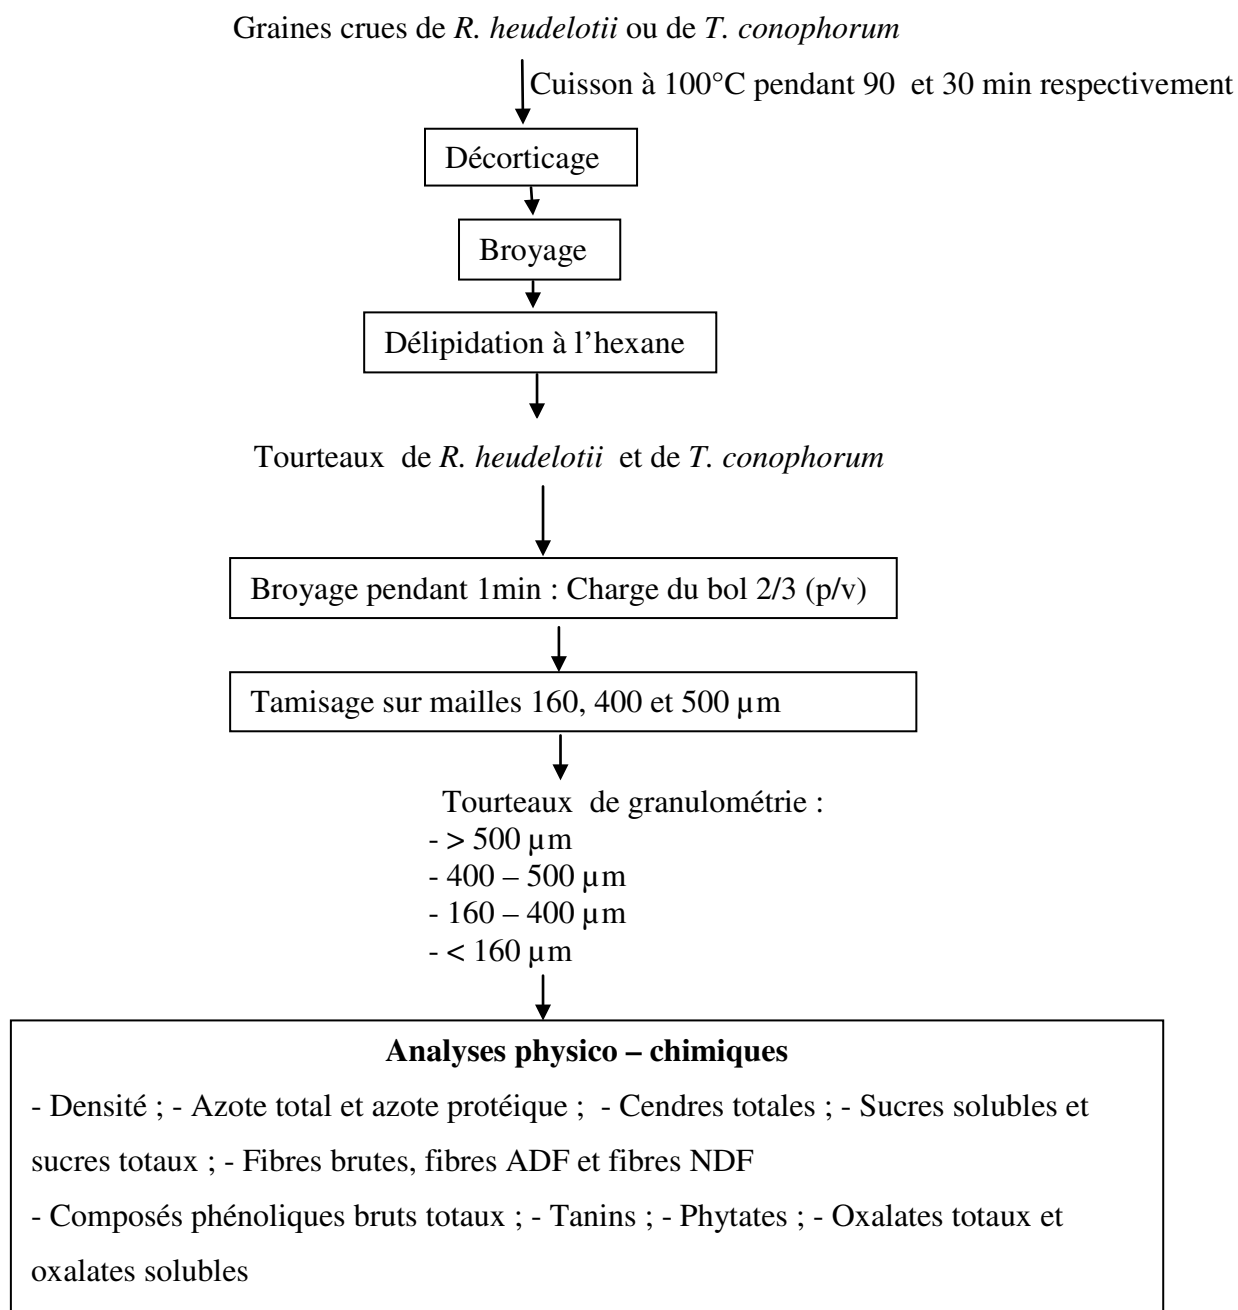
Graines crues de *R. heudelotii* ou de *T. conophorum*

Cuisson à 100°C pendant 90 et 30 min respectivement

Décorticage

Broyage

Délipidation à l'hexane

Tourteaux de *R. heudelotii* et de *T. conophorum*

Broyage pendant 1min : Charge du bol 2/3 (p/v)

Tamisage sur mailles 160, 400 et 500 µm

Tourteaux de granulométrie :
- > 500 µm
- 400 – 500 µm
- 160 – 400 µm
- < 160 µm

**Analyses physico – chimiques**

- Densité ; - Azote total et azote protéique ; - Cendres totales ; - Sucres solubles et sucres totaux ; - Fibres brutes, fibres ADF et fibres NDF
- Composés phénoliques bruts totaux ; - Tanins ; - Phytates ; - Oxalates totaux et oxalates solubles